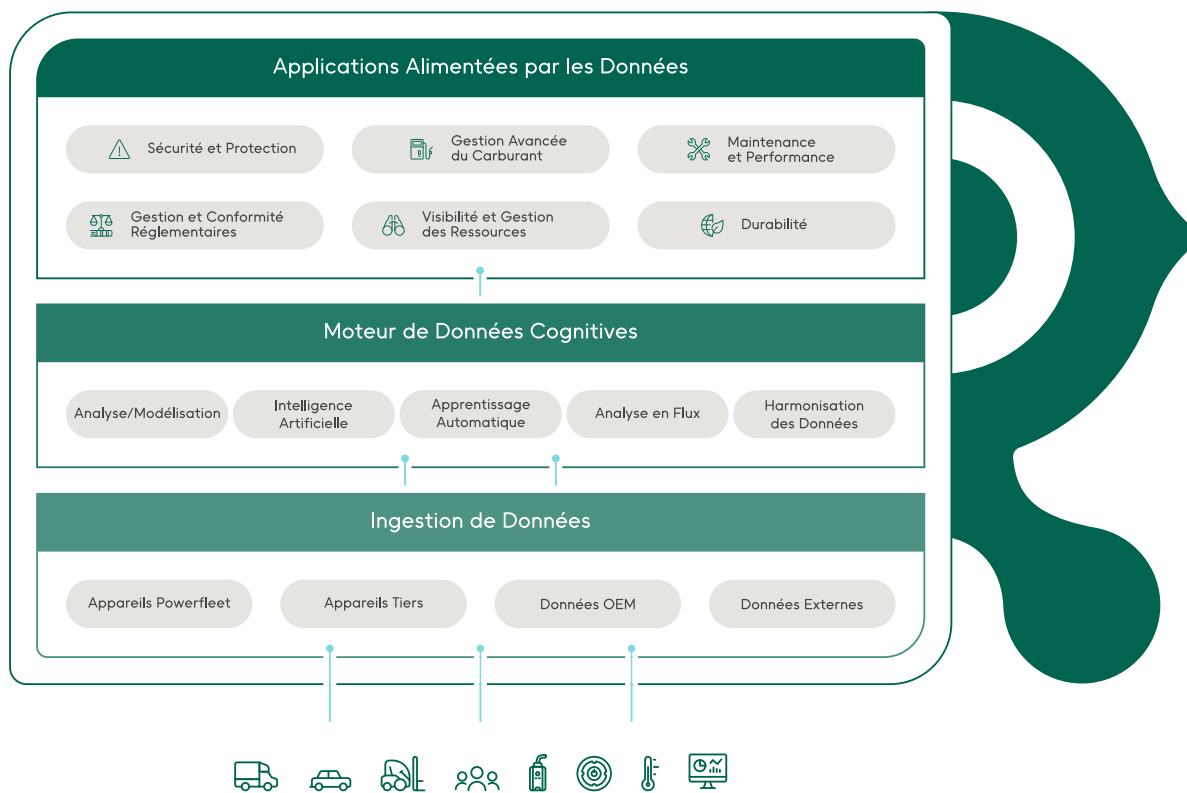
Applications Alimentées par les Données

Sécurité et Protection

Gestion Avancée du Carburant

Maintenance et Performance

Gestion et Conformité Réglementaires

Visibilité et Gestion des Ressources

Durabilité

Moteur de Données Cognitives

Analyse/Modélisation

Intelligence Artificielle

Apprentissage Automatique

Analyse en Flux

Harmonisation des Données

Ingestion de Données

Appareils Powerfleet

Appareils Tiers

Données OEM

Données Externes